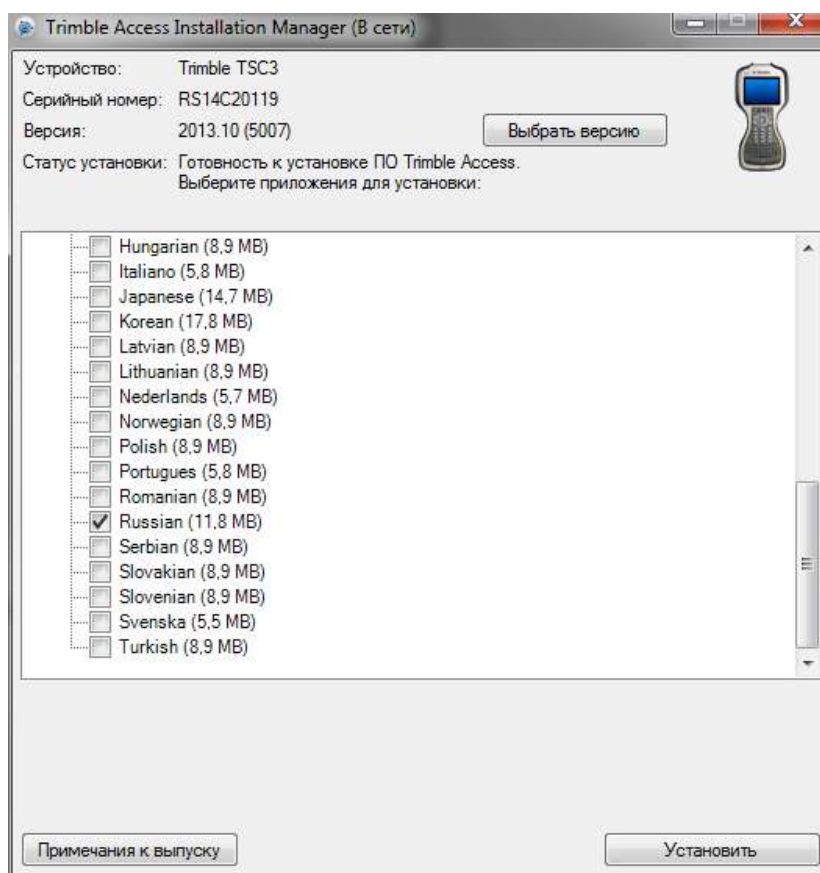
Trimble Access Installation Manager (В сети)

Устройство: Trimble TSC3
Серийный номер: RS14C20119
Версия: 2013.10 (5007)
Выбрать версию
Статус установки: Готовность к установке ПО Trimble Access. Выберите приложения для установки:

Hungarian (8,9 MB)
Italiano (5,8 MB)
Japanese (14,7 MB)
Korean (17,8 MB)
Latvian (8,9 MB)
Lithuanian (8,9 MB)
Nederlands (5,7 MB)
Norwegian (8,9 MB)
Polish (8,9 MB)
Portugues (5,8 MB)
Romanian (8,9 MB)
Russian (11,8 MB)
Serbian (8,9 MB)
Slovakian (8,9 MB)
Slovenian (8,9 MB)
Svenska (5,5 MB)
Turkish (8,9 MB)

Примечания к выпуску
Установить